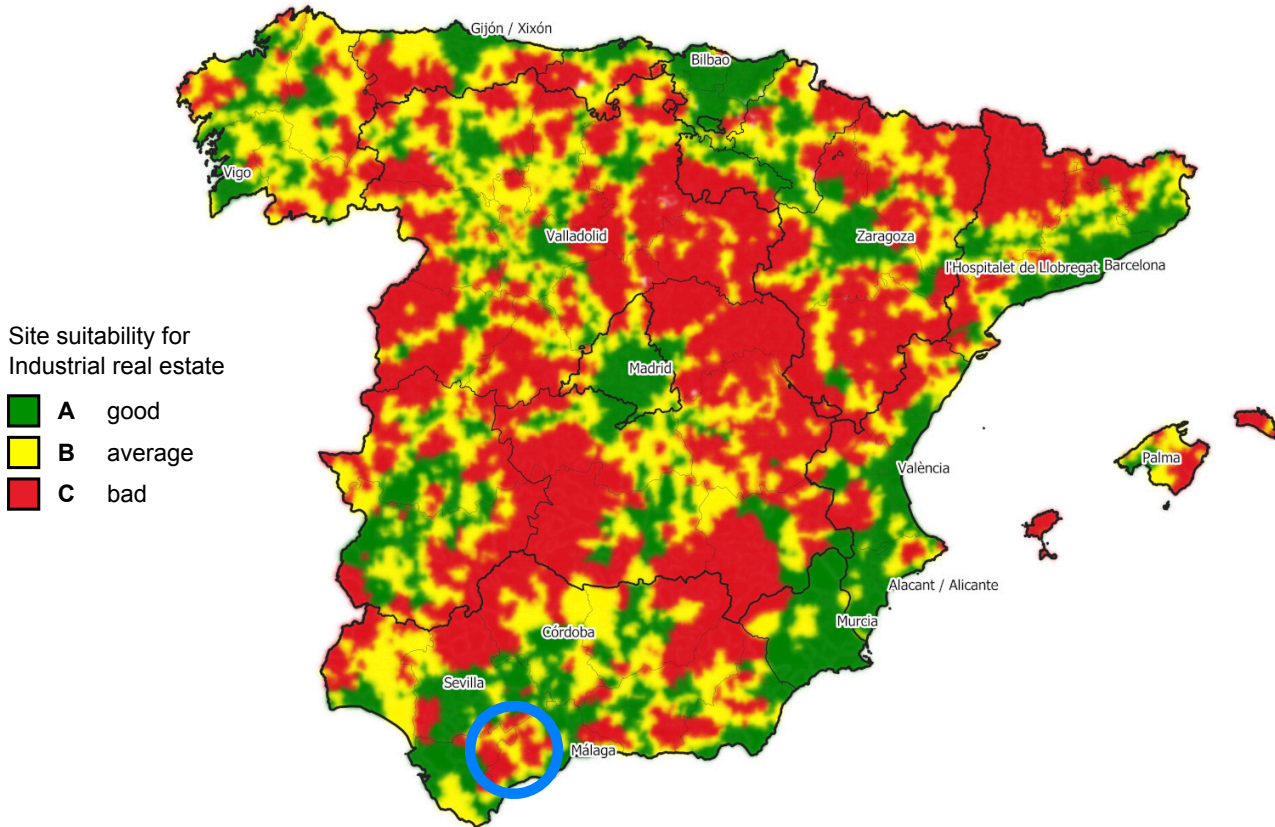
Site suitability for Industrial real estate
A good
B average
C bad

Gijón / Xixón
Bilbao
Vigo
Valladolid
Zaragoza
l'Hospitalet de Llobregat
Barcelona
Madrid
València
Palma
Alacant / Alicante
Murcia
Córdoba
Sevilla
Málaga